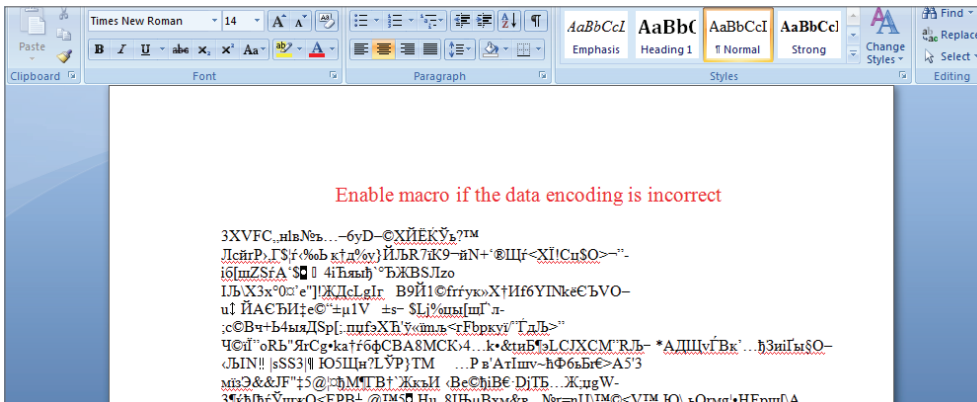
Paste
Clipboard
Times New Roman
14
A A
B I U abe $x_2$ $x^2$ Aa
A
Font
Paragraph
AaBbCcL
Emphasis
AaBbC
Heading 1
AaBbCcI
¶ Normal
AaBbCcI
Strong
Change Styles
Styles
Find
Replace
Select
Editing

Enable macro if the data encoding is incorrect

3XVFC„нlв№ъ…–6уD–©ХЙЁЌЎъ?™
ЛсйгР›‚Г$¦ѓ<‰оЬ к†д%gу}ЙЉR7iК9–йN+'®Щѓ<ХЇ!Сц$О>¬"-
і6[шZSѓА'$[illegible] 4іЋяыђ`°ЂЖBSЛzо
ІЉ\Х3х°0¤'e"]!ЖДсLgIr В9Й1©frѓук»Х†Иf6YINkёЄЪVO–
u‡ ЙАЄЂИ‡е©"±µ1V ±s– $Lj%цы[шГ`л-
;с©Вч+Ь4ыяДSр[;.пцf∍ХЋ'ў«їmљ<гFbpкуі/"ЃдЉ>"
Ч©ї"оRЬ"ЯгCg•kа†ѓ6фСВА8МСК›4…k•&тиБ¶эLСJХСМ"RЉ– *АДЩvЃВк`…ђЗиіГы§О–
‹ЉIN!! |sSS3|¶ Ю5Щн?ЦЎР}ТМ …Р в'АтІшv~ћФ6ьБґ€>А5'3
мїзЭ&&JF"‡5@|¤ђМ¶ТВ†`ЖкъИ ‹Ве©ђіВ€·DjТБ…Ж;ugW-
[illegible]